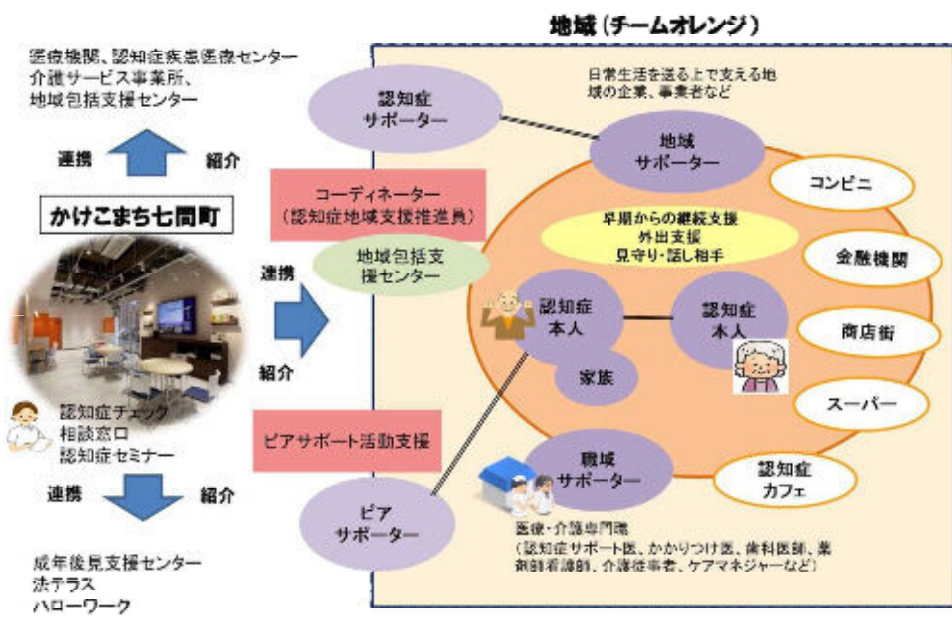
地域（チームオレンジ）

医療機関、認知症疾患医療センター
介護サービス事業所、
地域包括支援センター

連携　紹介

かけこまち七間町

認知症チェック
相談窓口
認知症セミナー

連携　紹介

成年後見支援センター
法テラス
ハローワーク

認知症サポーター

コーディネーター（認知症地域支援推進員）

連携

地域包括支援センター

紹介

ピアサポート活動支援

ピアサポーター

日常生活を送る上で支える地域の企業、事業者など

地域サポーター

コンビニ

早期からの継続支援
外出支援
見守り・話し相手

金融機関

認知症本人

認知症本人

商店街

家族

スーパー

職域サポーター

認知症カフェ

医療・介護専門職
（認知症サポート医、かかりつけ医、歯科医師、薬剤師看護師、介護従事者、ケアマネジャーなど）